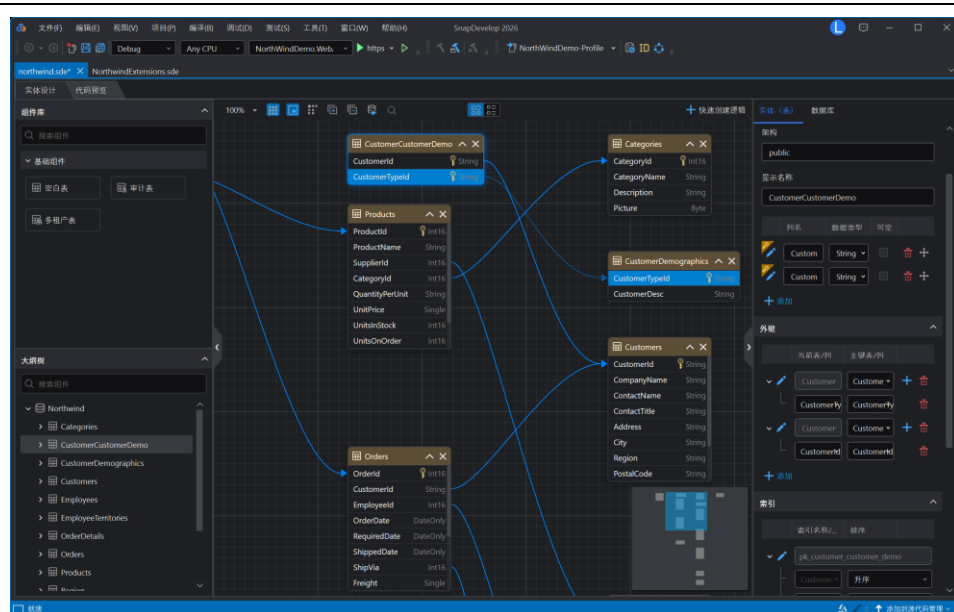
文件(F) 编辑(E) 视图(V) 项目(P) 编译(B) 调试(D) 测试(S) 工具(T) 窗口(W) 帮助(H) SnapDevelop 2026 L

Debug Any CPU NorthWindDemo.Web. https NorthWindDemo-Profile ID

northwind.sde* × NorthwindExtensions.sde

实体设计 代码预览

组件库

搜索组件

基础组件

空白表 审计表

多租户表

大纲树

搜索组件

Northwind
Categories
CustomerCustomerDemo
CustomerDemographics
Customers
Employees
EmployeeTerritories
OrderDetails
Orders
Products
Region

100% 快速创建逻辑

CustomerCustomerDemo
CustomerId String
CustomerTypeId String

Products
ProductId Int16
ProductName String
SupplierId Int16
CategoryId Int16
QuantityPerUnit String
UnitPrice Single
UnitsInStock Int16
UnitsOnOrder Int16

Orders
OrderId Int16
CustomerId String
EmployeeId Int16
OrderDate DateOnly
RequiredDate DateOnly
ShippedDate DateOnly
ShipVia Int16
Freight Single

Categories
CategoryId Int16
CategoryName String
Description String
Picture Byte

CustomerDemographics
CustomerTypeId String
CustomerDesc String

Customers
CustomerId String
CompanyName String
ContactName String
ContactTitle String
Address String
City String
Region String
PostalCode String

实体(表) 数据库

架构
public

显示名称
CustomerCustomerDemo

列名 数据类型 可空
Custom String
Custom String

添加

外键

当前表/列 主键表/列
Customer Custome
CustomerTy CustomerTy
Customer Custome
CustomerId CustomerId

添加

索引

索引名称/... 排序
pk_customer_customer_demo
Custome 升序

就绪 添加到源代码管理